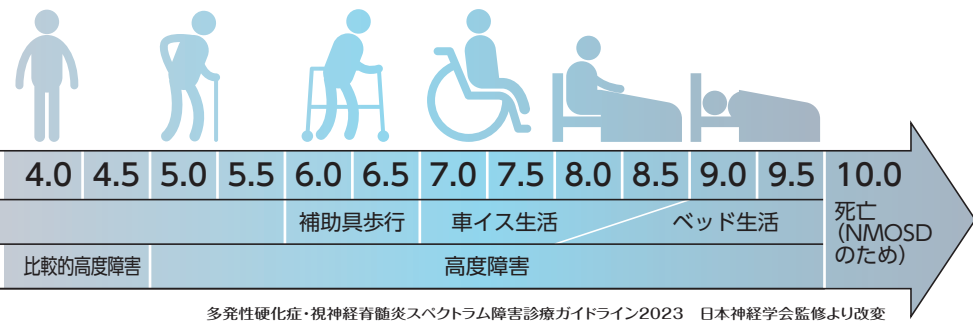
| 4.0 | 4.5 | 5.0 | 5.5 | 6.0 | 6.5 | 7.0 | 7.5 | 8.0 | 8.5 | 9.0 | 9.5 | 10.0 |
|---|---|---|---|---|---|---|---|---|---|---|---|---|

補助具歩行

車イス生活

ベッド生活

死亡
(NMOSD
のため)

比較的高度障害

高度障害

多発性硬化症・視神経脊髄炎スペクトラム障害診療ガイドライン2023　日本神経学会監修より改変